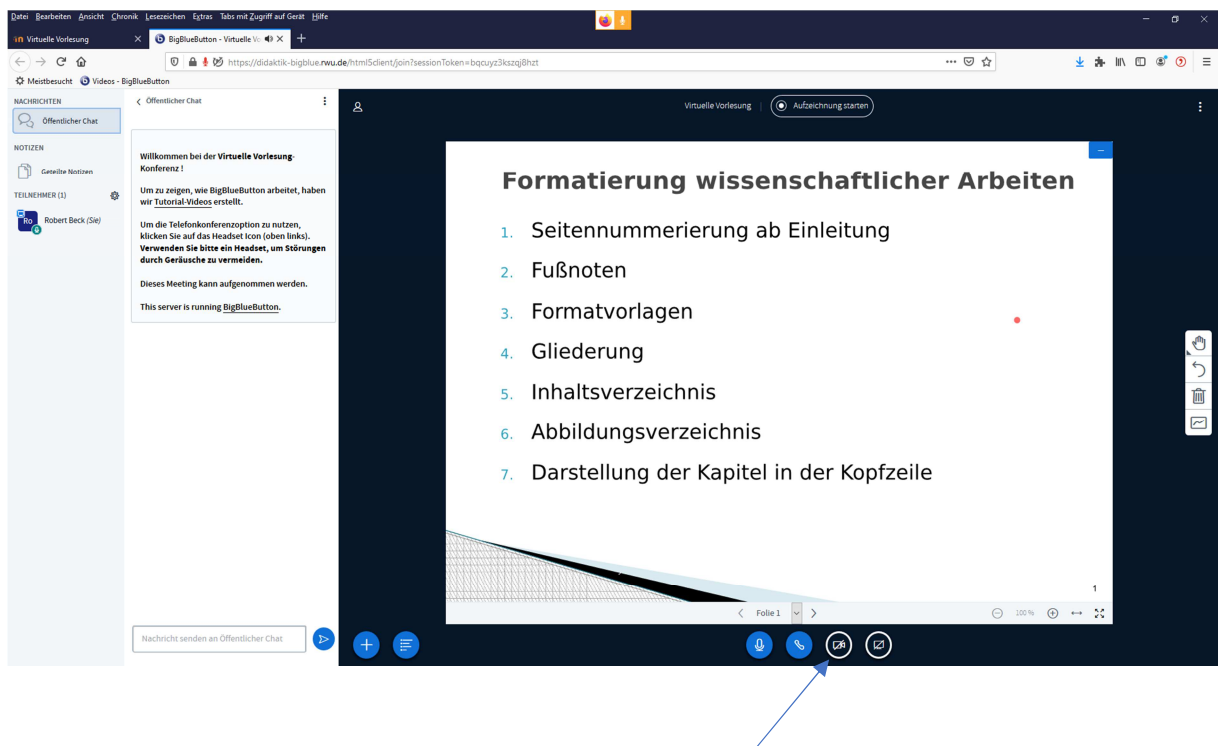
Datei Bearbeiten Ansicht Chronik Lesezeichen Extras Tabs mit Zugriff auf Gerät Hilfe

Virtuelle Vorlesung
BigBlueButton - Virtuelle V

https://didaktik-bigblue.rwu.de/html5client/join?sessionToken=bqcuyz3kszqj8hzt

Meistbesucht Videos - BigBlueButton

NACHRICHTEN
Öffentlicher Chat
NOTIZEN
Geteilte Notizen
TEILNEHMER (1)
Ro Robert Beck (Sie)

Öffentlicher Chat

Willkommen bei der Virtuelle Vorlesung-Konferenz !

Um zu zeigen, wie BigBlueButton arbeitet, haben wir Tutorial-Videos erstellt.

Um die Telefonkonferenzoption zu nutzen, klicken Sie auf das Headset Icon (oben links). Verwenden Sie bitte ein Headset, um Störungen durch Geräusche zu vermeiden.

Dieses Meeting kann aufgenommen werden.

This server is running BigBlueButton.

Nachricht senden an Öffentlicher Chat

Virtuelle Vorlesung
Aufzeichnung starten

Formatierung wissenschaftlicher Arbeiten

1. Seitennummerierung ab Einleitung
2. Fußnoten
3. Formatvorlagen
4. Gliederung
5. Inhaltsverzeichnis
6. Abbildungsverzeichnis
7. Darstellung der Kapitel in der Kopfzeile

1

Folie 1
100 %